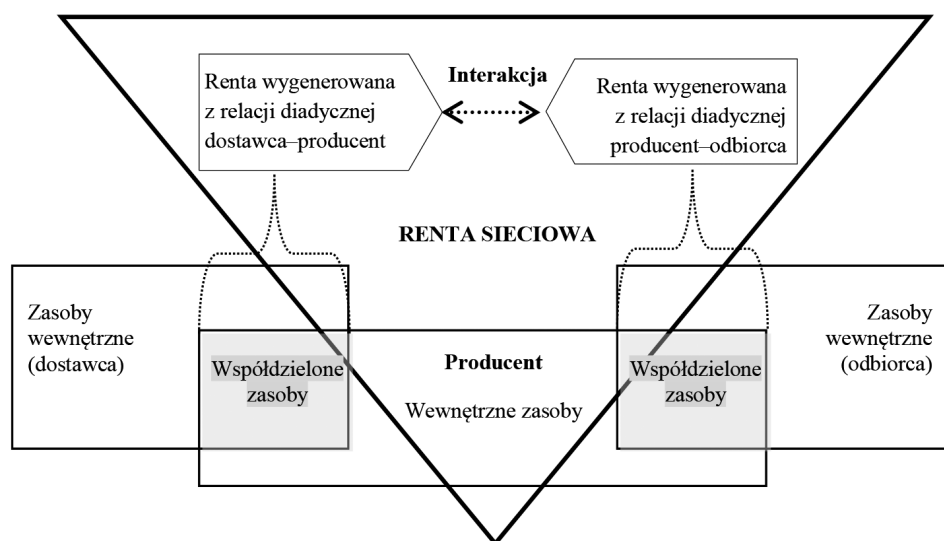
Renta wygenerowana z relacji diadycznej dostawca–producent

Interakcja

Renta wygenerowana z relacji diadycznej producent–odbiorca

RENTA SIECIOWA

Zasoby wewnętrzne (dostawca)

Współdzielone zasoby

Producent

Wewnętrzne zasoby

Współdzielone zasoby

Zasoby wewnętrzne (odbiorca)